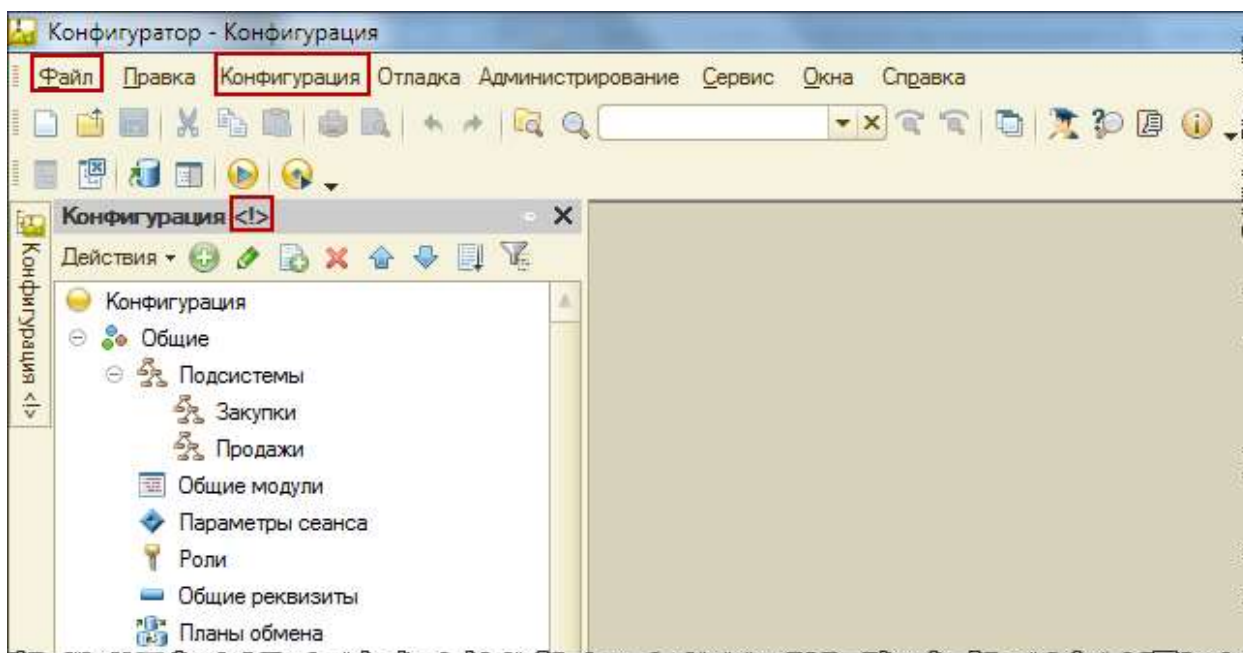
Конфигуратор - Конфигурация

Файл Правка Конфигурация Отладка Администрирование Сервис Окна Справка

Конфигурация <!>

Действия

Конфигурация <!>

Конфигурация
Общие
Подсистемы
Закупки
Продажи
Общие модули
Параметры сеанса
Роли
Общие реквизиты
Планы обмена